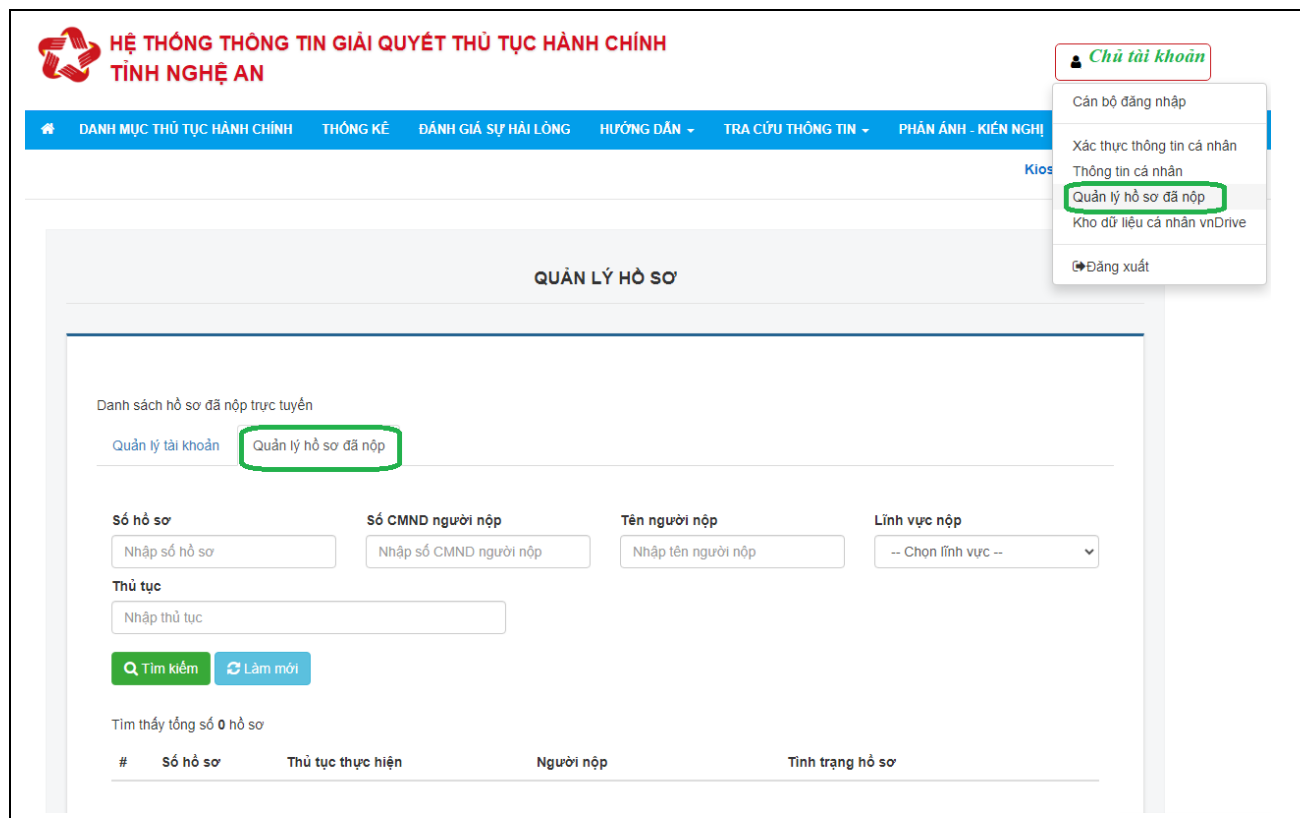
HỆ THỐNG THÔNG TIN GIẢI QUYẾT THỦ TỤC HÀNH CHÍNH
TỈNH NGHỆ AN

Chủ tài khoản

DANH MỤC THỦ TỤC HÀNH CHÍNH THỐNG KÊ ĐÁNH GIÁ SỰ HÀI LÒNG HƯỚNG DẪN TRA CỨU THÔNG TIN PHẢN ÁNH - KIẾN NGHỊ

Kios

Cán bộ đăng nhập
Xác thực thông tin cá nhân
Thông tin cá nhân
Quản lý hồ sơ đã nộp
Kho dữ liệu cá nhân vnDrive
Đăng xuất

QUẢN LÝ HỒ SƠ

Danh sách hồ sơ đã nộp trực tuyến

Quản lý tài khoản Quản lý hồ sơ đã nộp

Số hồ sơ
Nhập số hồ sơ

Số CMND người nộp
Nhập số CMND người nộp

Tên người nộp
Nhập tên người nộp

Lĩnh vực nộp
-- Chọn lĩnh vực --

Thủ tục
Nhập thủ tục

Tìm kiếm Làm mới

Tìm thấy tổng số 0 hồ sơ

| # | Số hồ sơ | Thủ tục thực hiện | Người nộp | Tình trạng hồ sơ |
|---|---|---|---|---|